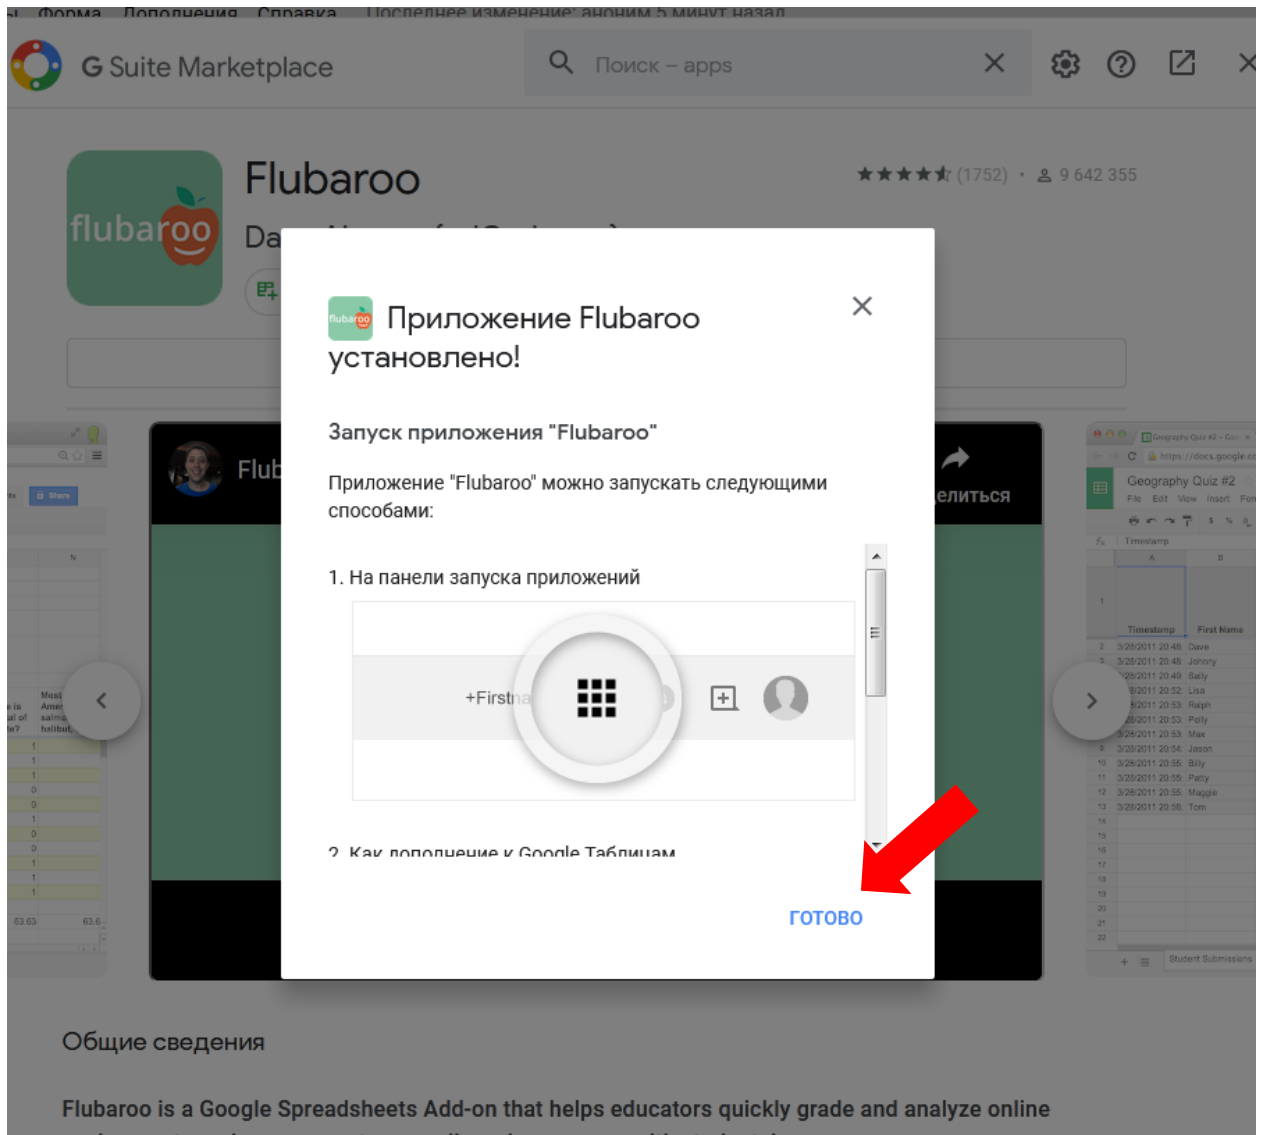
ы Форма Дополнения Справка Последнее изменение: аноним 5 минут назад

G Suite Marketplace

Поиск – apps

Flubaroo

flubaroo

Da

★★★★★ (1752) • 9 642 355

Flub

елиться

Приложение Flubaroo установлено!

Запуск приложения "Flubaroo"

Приложение "Flubaroo" можно запускать следующими способами:

1. На панели запуска приложений

+Firstna

2. Как дополнение к Google Таблицам

ГОТОВО

Geography Quiz #2

File Edit View Insert For

Timestamp

| | A | B |
|---|---|---|
| 1 | Timestamp | First Name |
| 2 | 3/28/2011 20:48 | Dave |
| 3 | 3/28/2011 20:48 | Johnny |
| 4 | 3/28/2011 20:49 | Sally |
| 5 | 3/28/2011 20:52 | Lisa |
| 6 | 3/28/2011 20:53 | Ralph |
| 7 | 3/28/2011 20:53 | Polly |
| 8 | 3/28/2011 20:53 | Max |
| 9 | 3/28/2011 20:54 | Jason |
| 10 | 3/28/2011 20:55 | Billy |
| 11 | 3/28/2011 20:55 | Patty |
| 12 | 3/28/2011 20:55 | Maggie |
| 13 | 3/28/2011 20:56 | Tom |

Student Submissions

Общие сведения

Flubaroo is a Google Spreadsheets Add-on that helps educators quickly grade and analyze online